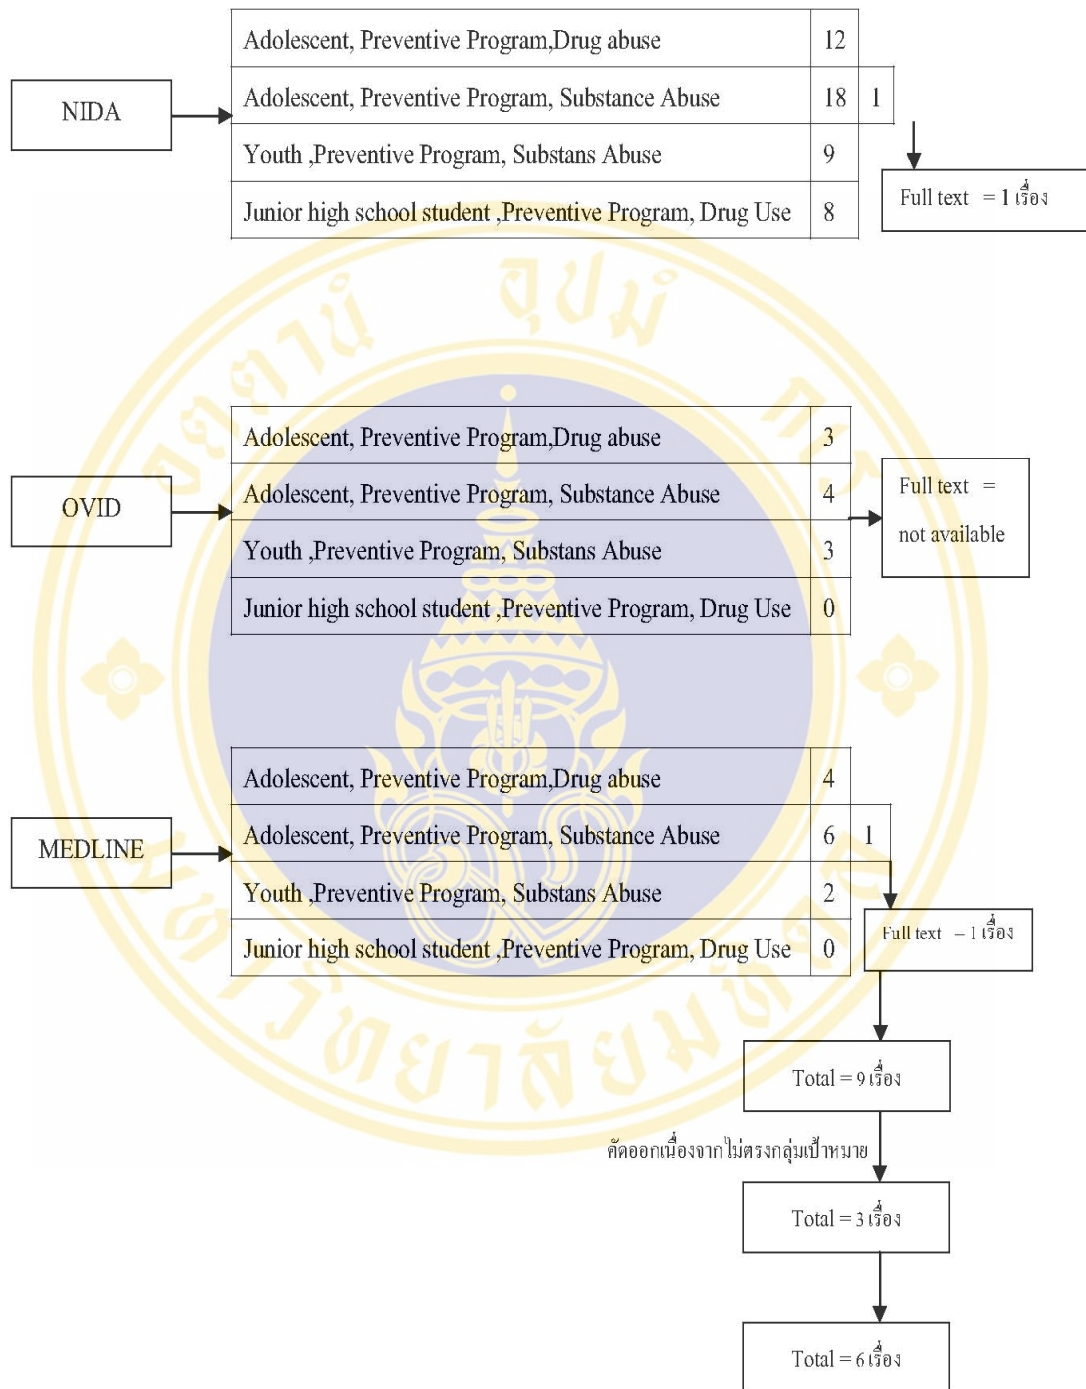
NIDA

| Adolescent, Preventive Program,Drug abuse | 12 | |
|---|---|---|
| Adolescent, Preventive Program, Substance Abuse | 18 | 1 |
| Youth ,Preventive Program, Substans Abuse | 9 | |
| Junior high school student ,Preventive Program, Drug Use | 8 | |

Full text = 1 เรื่อง

OVID

| Adolescent, Preventive Program,Drug abuse | 3 |
|---|---|
| Adolescent, Preventive Program, Substance Abuse | 4 |
| Youth ,Preventive Program, Substans Abuse | 3 |
| Junior high school student ,Preventive Program, Drug Use | 0 |

Full text = not available

MEDLINE

| Adolescent, Preventive Program,Drug abuse | 4 | |
|---|---|---|
| Adolescent, Preventive Program, Substance Abuse | 6 | 1 |
| Youth ,Preventive Program, Substans Abuse | 2 | |
| Junior high school student ,Preventive Program, Drug Use | 0 | |

Full text – 1 เรื่อง

Total = 9 เรื่อง

คัดออกเนื่องจากไม่ตรงกลุ่มเป้าหมาย

Total = 3 เรื่อง

Total = 6 เรื่อง